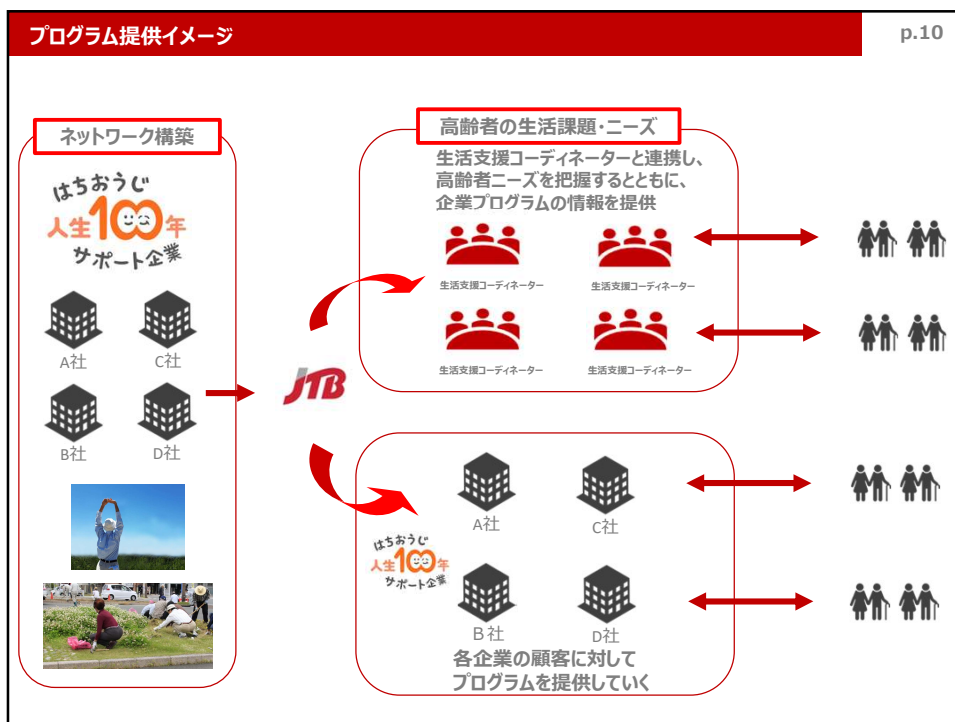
プログラム提供イメージ

p.10

ネットワーク構築

はちおうじ
人生100年
サポート企業

A社

C社

B社

D社

JTB

高齢者の生活課題・ニーズ

生活支援コーディネーターと連携し、高齢者ニーズを把握するとともに、企業プログラムの情報を提供

生活支援コーディネーター

生活支援コーディネーター

生活支援コーディネーター

生活支援コーディネーター

はちおうじ
人生100年
サポート企業

A社

C社

B社

D社

各企業の顧客に対して
プログラムを提供していく